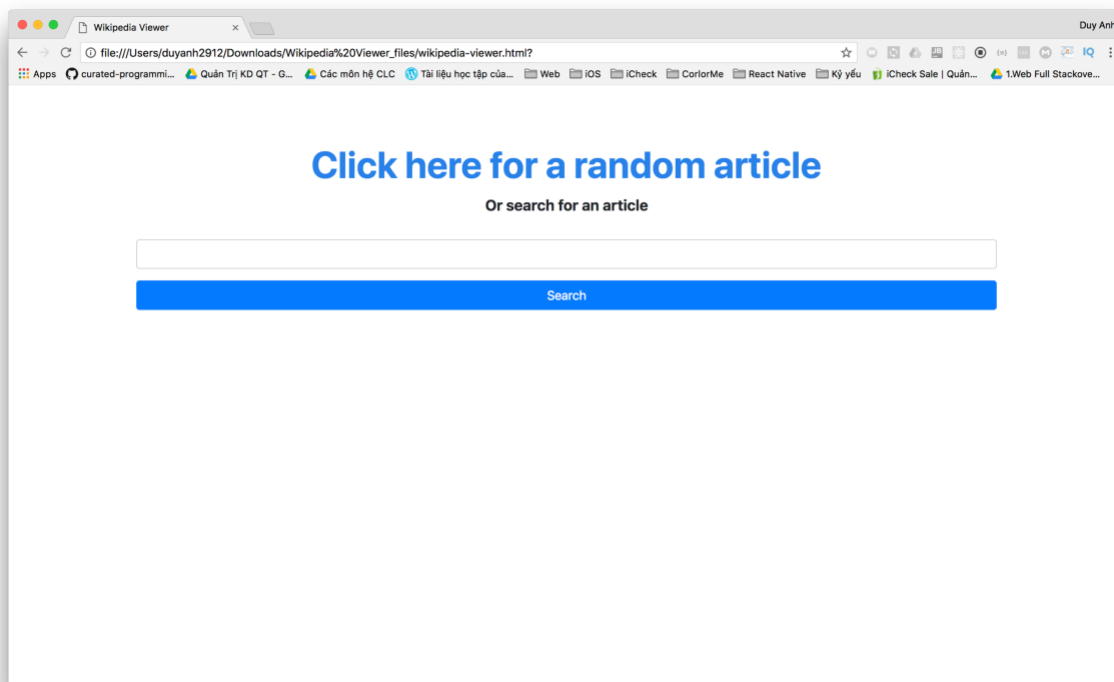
Wikipedia Viewer ×

Duy Anh

file:///Users/duyanh2912/Downloads/Wikipedia%20Viewer_files/wikipedia-viewer.html?

IQ

Apps curated-programmi... Quản Trị KD QT - G... Các môn hệ CLC Tài liệu học tập của... Web iOS iCheck CorlorMe React Native Ký yếu iCheck Sale | Quản... 1.Web Full Stackove...

Click here for a random article

Or search for an article

Search